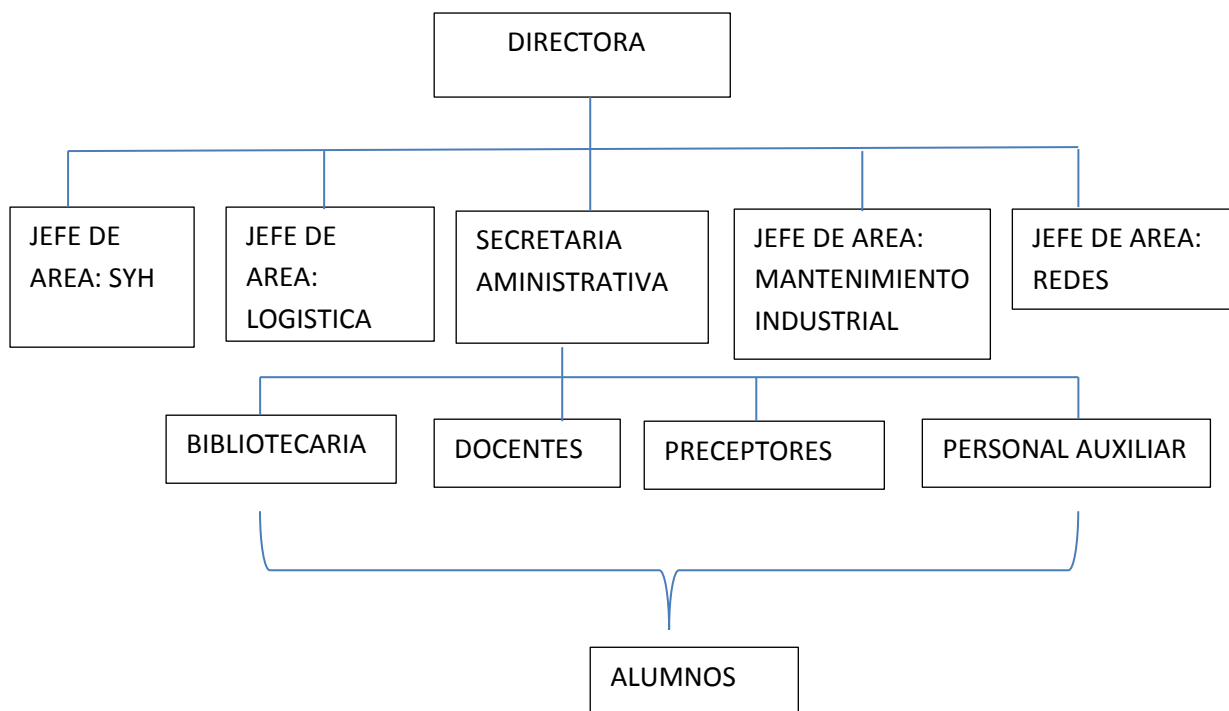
DIRECTORA

JEFE DE AREA: SYH

JEFE DE AREA: LOGISTICA

SECRETARIA AMINISTRATIVA

JEFE DE AREA: MANTENIMIENTO INDUSTRIAL

JEFE DE AREA: REDES

BIBLIOTECARIA

DOCENTES

PRECEPTORES

PERSONAL AUXILIAR

ALUMNOS